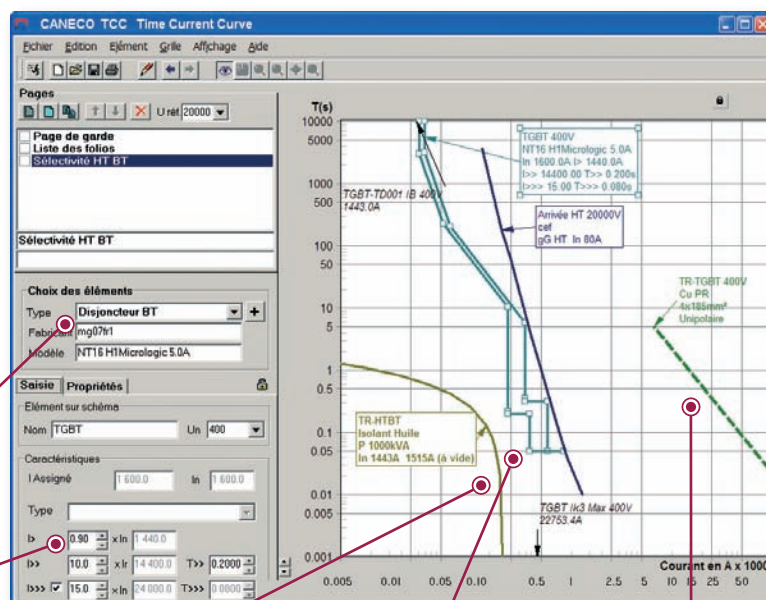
CANECO TCC Time Current Curve

Fichier Edition Elément Grille Affichage Aide

Pages

U réf 20000

Page de garde
Liste des folios
Sélectivité HT BT

Sélectivité HT BT

Choix des éléments

Type Disjoncteur BT

Fabricant mg07fr1

Modèle NT16 H1Micrologic 5.0A

Saisie Propriétés

Elément sur schéma

Nom TGBT Un 400

Caractéristiques

I Assigné 1 600.0 In 1 600.0

Type

I> 0.90 x In 1 440.0

I>> 10.0 x Ir 14 400.0 T>> 0.2000

I>>> 15.0 x In 24 000.0 T>>> 0.0800

T(s)
10000
5000
1000
500
100
50
10
5
1
0.5
0.1
0.05
0.01
0.005
0.001

TGBT 400V
NT16 H1Micrologic 5.0A
In 1600.0A I> 1440.0A
I>> 14400.00 T>> 0.200s
I>>> 15.00 T>>> 0.080s

TGBT-TD001 IB 400V
1443.0A

Arrivée HT 20000V
cef
gG HT In 80A

TR-TGBT 400V
Cu PR
1x185mm²
Unipolaire

TR-HTBT
Isolant Huile
P 1000kVA
In 1443A 1515A (à vide)

TGBT Ik3 Max 400V
22753.4A

Courant en A x 1000
0.005 0.01 0.05 0.10 0.5 1 2.5 5 10 15 25 50